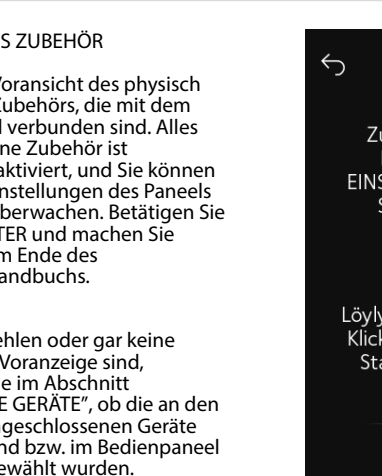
S ZUBEHÖR

Voransicht des physisch Zubehörs, die mit dem l verbunden sind. Alles ne Zubehör ist aktiviert, und Sie können nstellungen des Paneels berwachen. Betätigen Sie TER und machen Sie m Ende des andbuchs.

fehlen oder gar keine Voranzeige sind, e im Abschnitt E GERÄTE", ob die an den geschlossenen Geräte nd bzw. im Bedienpaneel ewählt wurden.

Zu

EINS S

Löyly Klick Sta